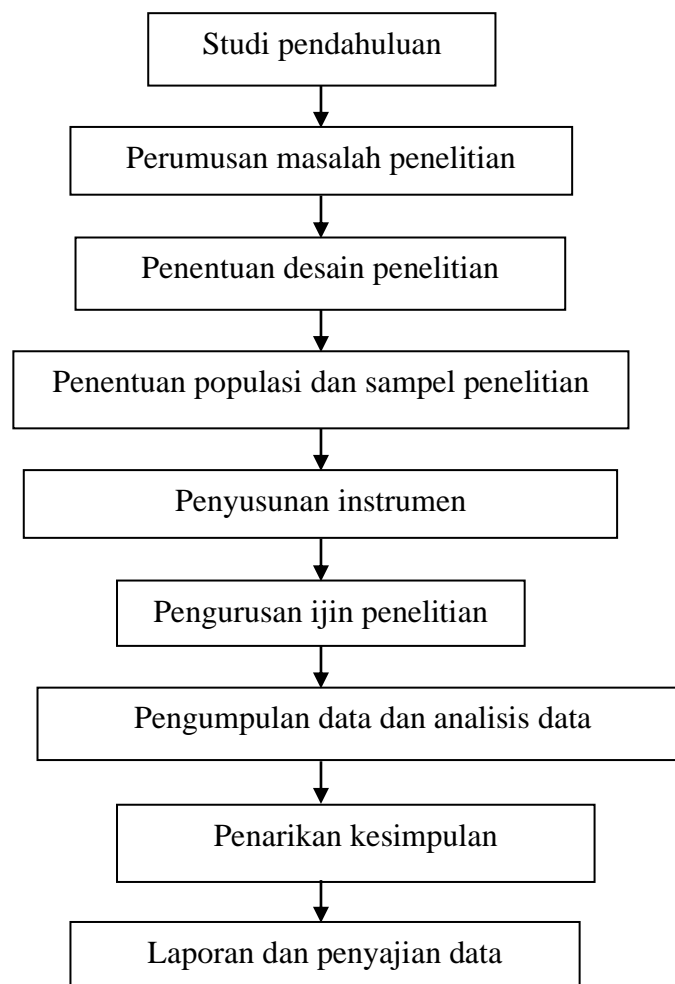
Studi pendahuluan

Perumusan masalah penelitian

Penentuan desain penelitian

Penentuan populasi dan sampel penelitian

Penyusunan instrumen

Pengurusan ijin penelitian

Pengumpulan data dan analisis data

Penarikan kesimpulan

Laporan dan penyajian data